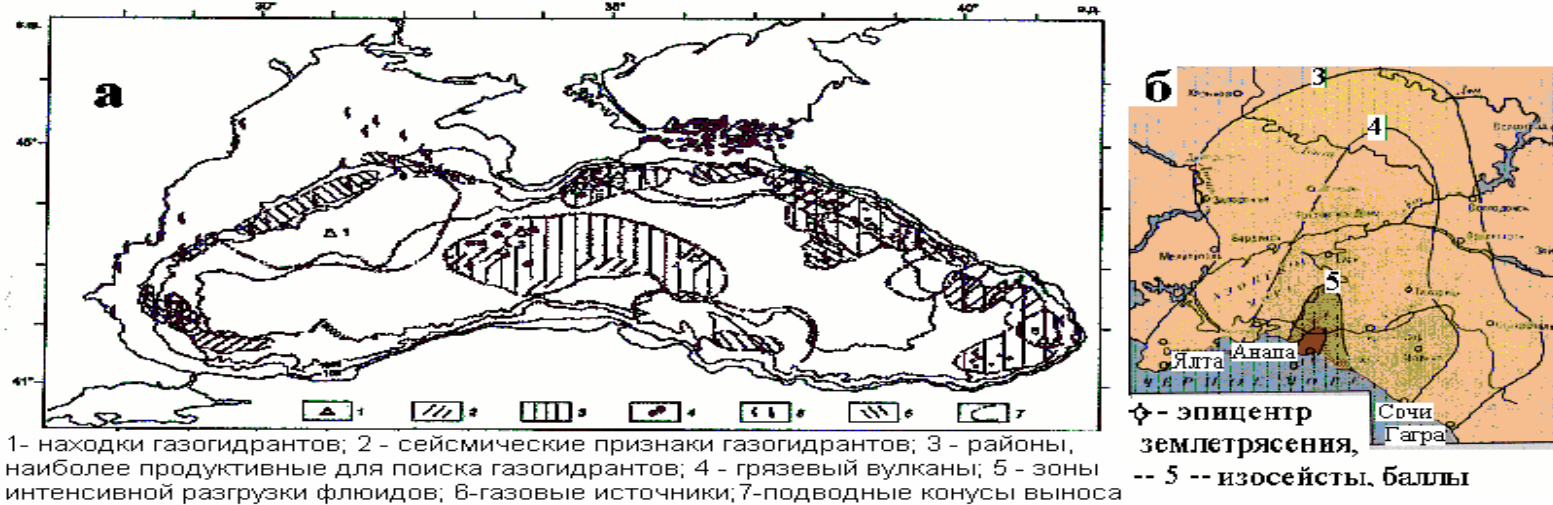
30° 35° 40° в.д.

с.ш.

45°

41°

а

1

1 2 3 4 5 6 7

б

3

4

5

Ялта Анапа

Сочи

Гагра

1- находки газогидрантов; 2 - сейсмические признаки газогидрантов; 3 - районы, наиболее продуктивные для поиска газогидрантов; 4 - грязевый вулканы; 5 - зоны интенсивной разгрузки флюидов; 6-газовые источники;7-подводные конусы выноса

- эпицентр землетрясения,

-- 5 -- изосейсты, баллы